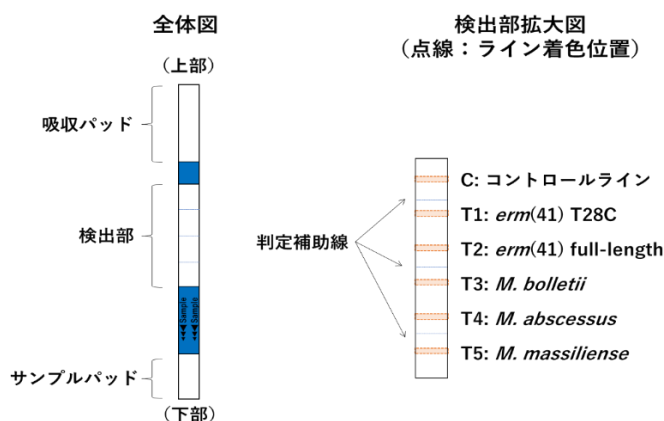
全体図

（上部）

吸収パッド

検出部

サンプルパッド

（下部）

Sample
Sample

検出部拡大図
（点線：ライン着色位置）

判定補助線

C: コントロールライン

T1: *erm*(41) T28C

T2: *erm*(41) full-length

T3: *M. bolletii*

T4: *M. abscessus*

T5: *M. massiliense*